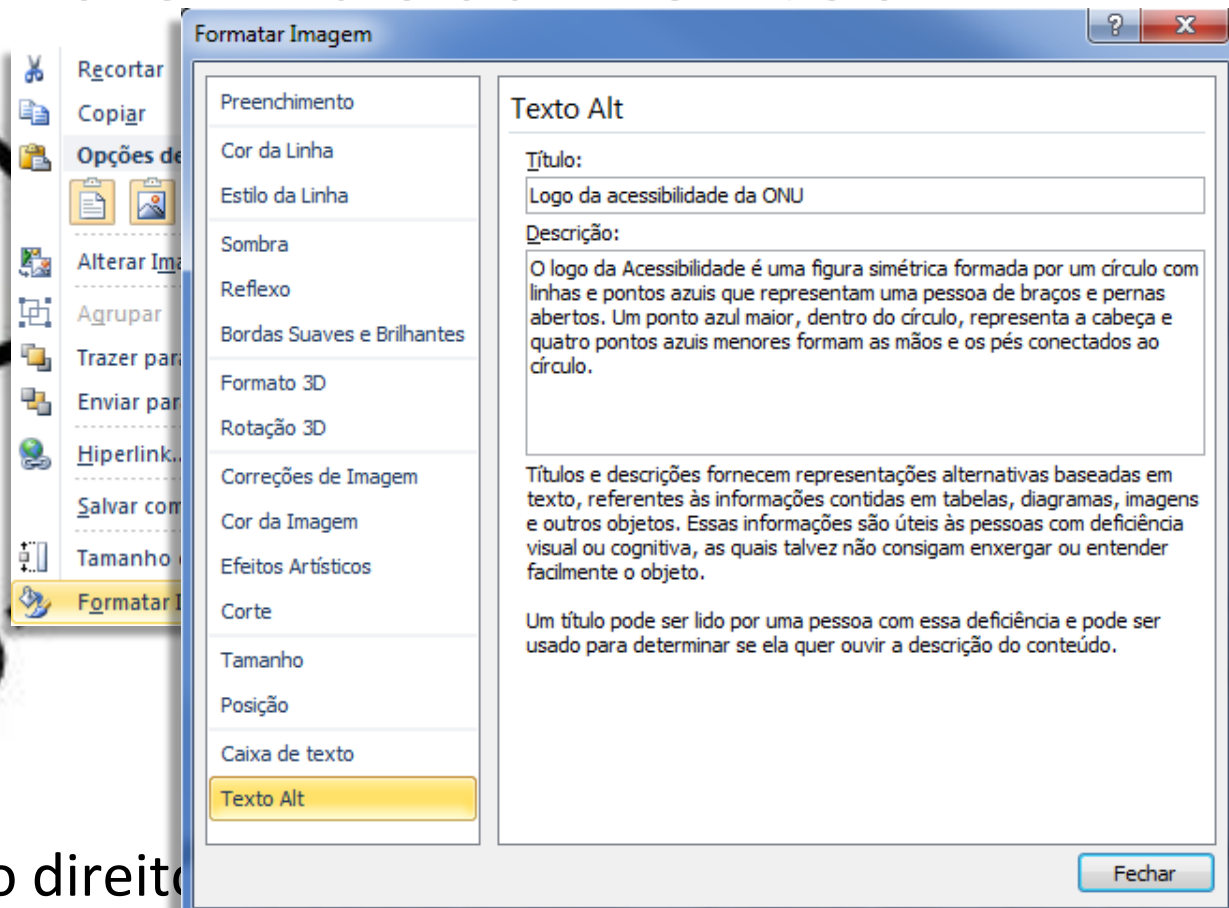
Recortar
Copiar
Opções de
Alterar Ima
Agrupar
Trazer par
Enviar par
Hiperlink...
Salvar com
Tamanho
Formatar I

Formatar Imagem

?
X

Preenchimento
Cor da Linha
Estilo da Linha
Sombra
Reflexo
Bordas Suaves e Brilhantes
Formato 3D
Rotação 3D
Correções de Imagem
Cor da Imagem
Efeitos Artísticos
Corte
Tamanho
Posição
Caixa de texto
Texto Alt

Texto Alt

Título:
Logo da acessibilidade da ONU

Descrição:
O logo da Acessibilidade é uma figura simétrica formada por um círculo com linhas e pontos azuis que representam uma pessoa de braços e pernas abertos. Um ponto azul maior, dentro do círculo, representa a cabeça e quatro pontos azuis menores formam as mãos e os pés conectados ao círculo.

Títulos e descrições fornecem representações alternativas baseadas em texto, referentes às informações contidas em tabelas, diagramas, imagens e outros objetos. Essas informações são úteis às pessoas com deficiência visual ou cognitiva, as quais talvez não consigam enxergar ou entender facilmente o objeto.

Um título pode ser lido por uma pessoa com essa deficiência e pode ser usado para determinar se ela quer ouvir a descrição do conteúdo.

Fechar

o direit